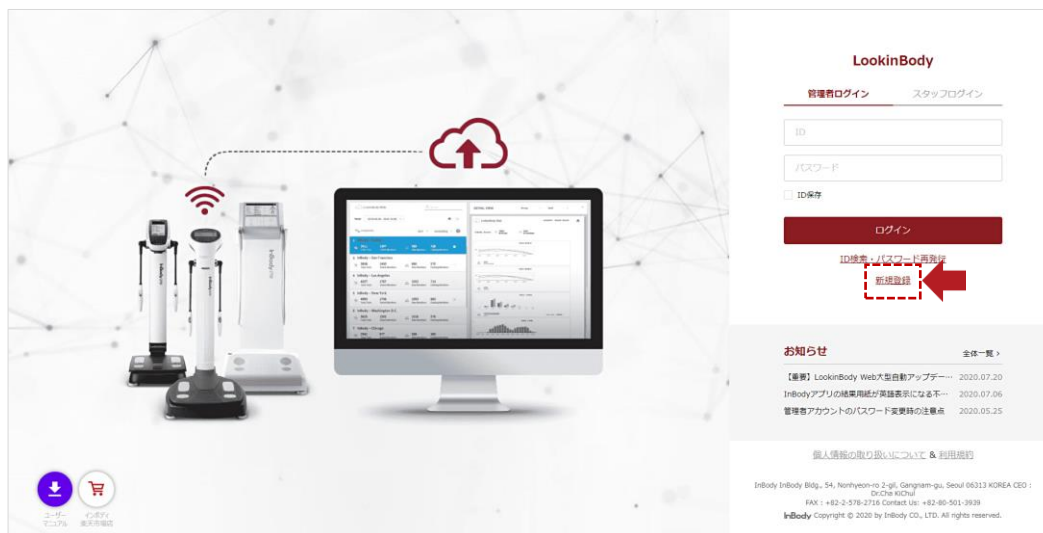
LookinBody

管理者ログイン スタッフログイン

ID

パスワード

ID保存

ログイン

ID検索・パスワード再発行

新規登録

お知らせ 全体一覧 >

【重要】LookinBody Web大型自動アップデー... 2020.07.20

InBodyアプリの結果用紙が英語表示になる不... 2020.07.06

管理者アカウントのパスワード変更時の注意点 2020.05.25

個人情報の取り扱いについて & 利用規約

InBody InBody Bldg., 54, Nonhyeon-ro 2-gil, Gangnam-gu, Seoul 06313 KOREA CEO : Dr.Cha KiChul
FAX : +82-2-578-2716 Contact Us: +82-80-501-3939

InBody Copyright © 2020 by InBody CO., LTD. All rights reserved.

ユーザーマニュアル

インボディ楽天市場店